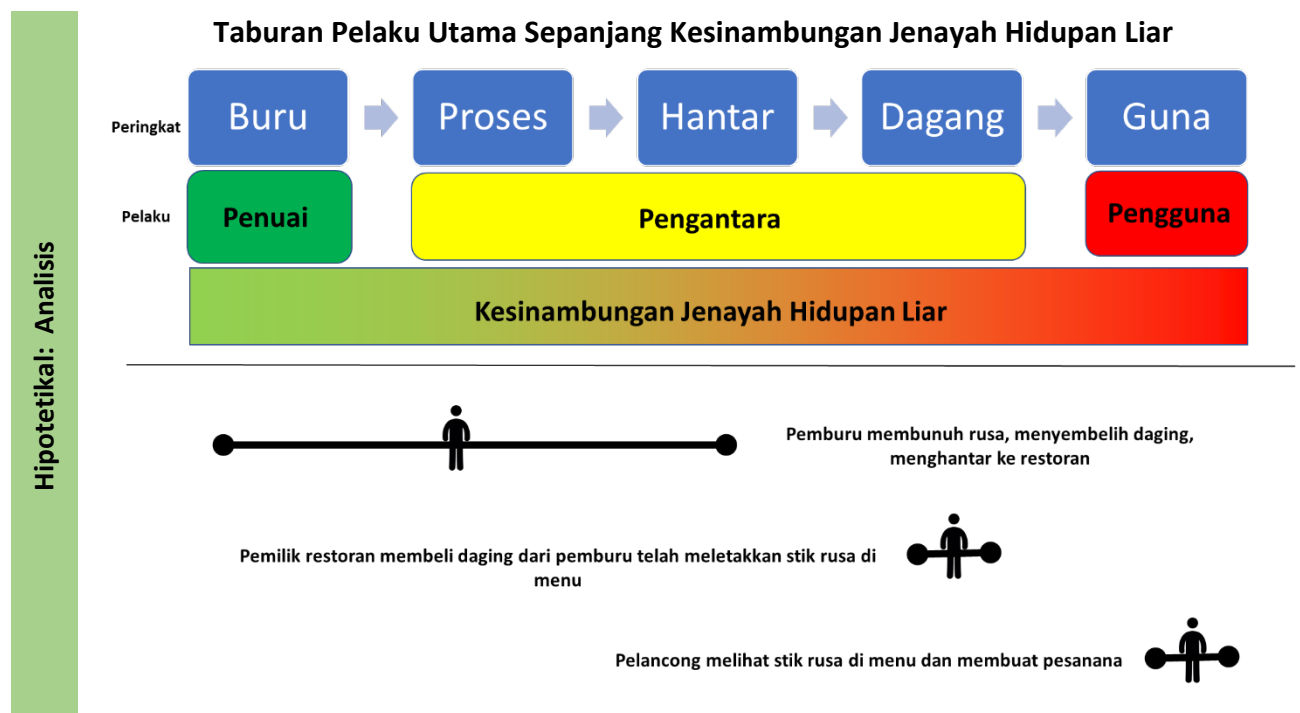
Hipotetikal: Analisis

Taburan Pelaku Utama Sepanjang Kesinambungan Jenayah Hidupan Liar

Peringkat

Buru

Proses

Hantar

Dagang

Guna

Pelaku

Penuai

Pengantara

Pengguna

Kesinambungan Jenayah Hidupan Liar

Pemburu membunuh rusa, menyembelih daging, menghantar ke restoran

Pemilik restoran membeli daging dari pemburu telah meletakkan stik rusa di menu

Pelancong melihat stik rusa di menu dan membuat pesanana